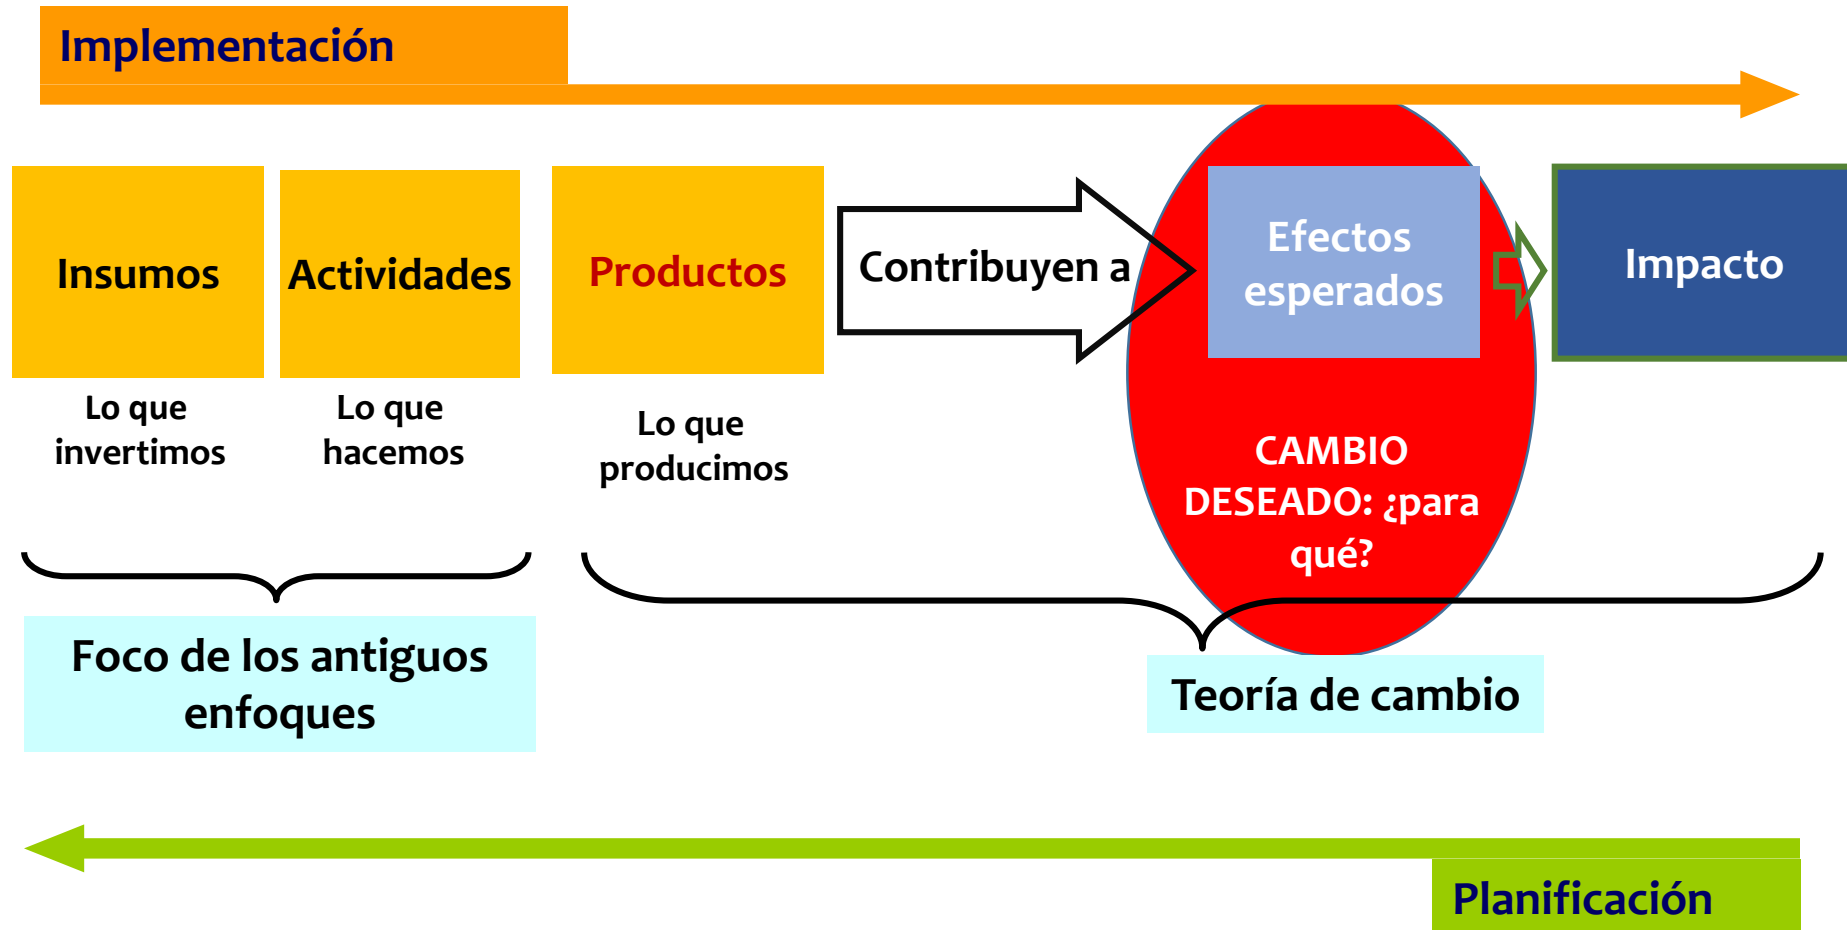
Implementación

Insumos

Lo que invertimos

Actividades

Lo que hacemos

Productos

Lo que producimos

Contribuyen a

Efectos esperados

Impacto

CAMBIO DESEADO: ¿para qué?

Foco de los antiguos enfoques

Teoría de cambio

Planificación